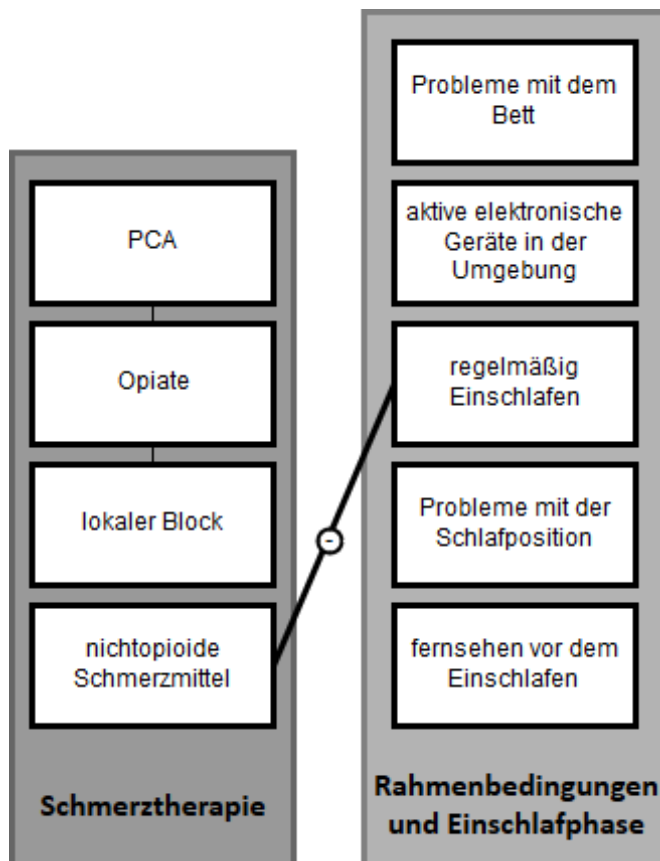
PCA

Opiate

lokaler Block

nichtopioide Schmerzmittel

Schmerztherapie

-

Probleme mit dem Bett

aktive elektronische Geräte in der Umgebung

regelmäßig Einschlafen

Probleme mit der Schlafposition

fernsehen vor dem Einschlafen

Rahmenbedingungen und Einschlafphase